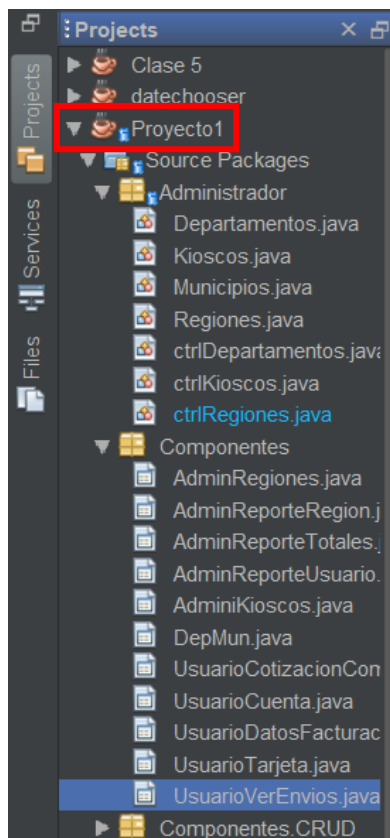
Projects

Services

Files

Projects ×

Clase 5
datechooser
Proyecto1
Source Packages
Administrador
Departamentos.java
Kioscos.java
Municipios.java
Regiones.java
ctrlDepartamentos.java
ctrlKioscos.java
ctrlRegiones.java
Componentes
AdminRegiones.java
AdminReporteRegion.j
AdminReporteTotales.
AdminReporteUsuario.
AdminiKioscos.java
DepMun.java
UsuarioCotizacionCon
UsuarioCuenta.java
UsuarioDatosFacturac
UsuarioTarjeta.java
UsuarioVerEnvios.java
Componentes.CRUD